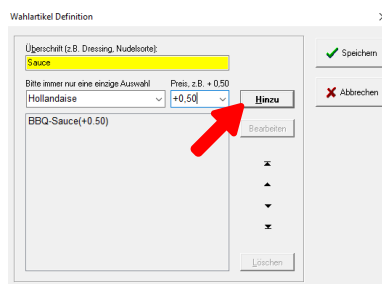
Wahlartikel Definition

Überschrift (z.B. Dressing, Nudelsorte):
Sauce

Bitte immer nur eine einzige Auswahl
Hollandaise

Preis, z.B. + 0,50
+0,50

Hinzu

BBQ-Sauce(+0.50)

Bearbeiten

Löschen

Speichern

Abbrechen